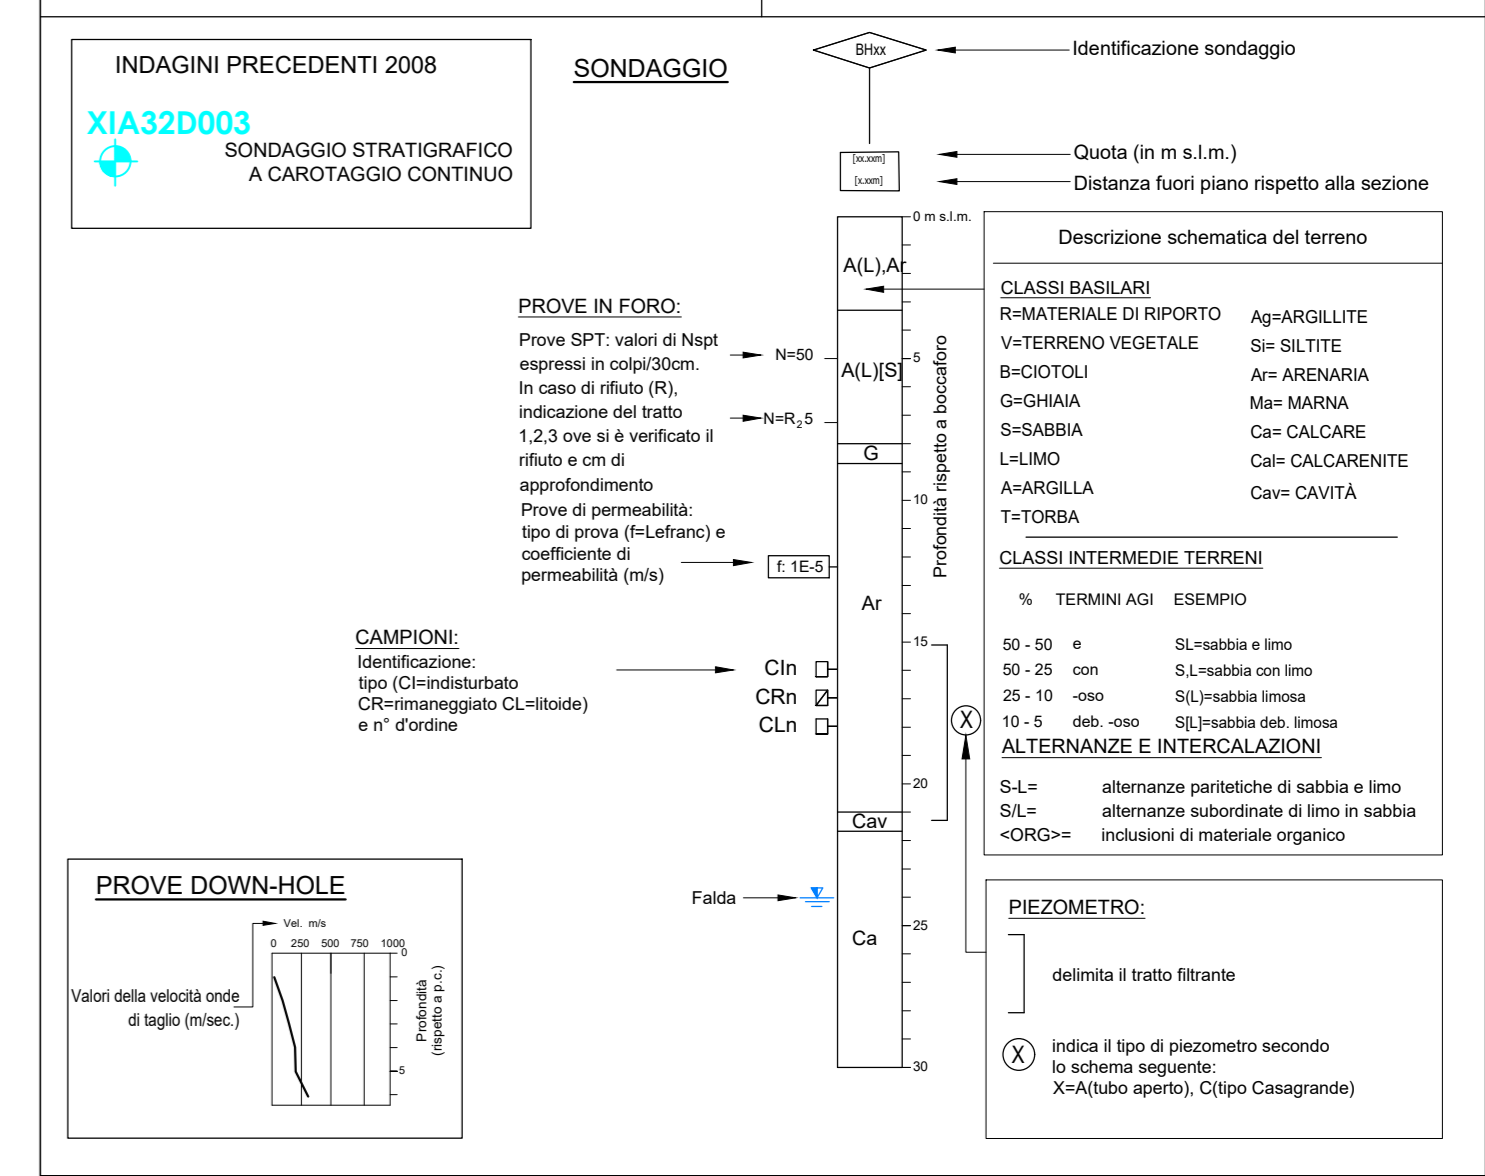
INDAGINI PRECEDENTI 2008

XIA32D003

SONDAGGIO STRATIGRAFICO
A CAROTAGGIO CONTINUO

SONDAGGIO

BHxx

Identificazione sondaggio

[xx.xxm]
[x.xxm]

Quota (in m s.l.m.)

Distanza fuori piano rispetto alla sezione

0 m s.l.m.

A(L),Ar

A(L)[S]

G

Ar

Cav

Ca

5

10

15

20

25

30

Profondità rispetto a boccaforo

PROVE IN FORO:

Prove SPT: valori di Nspt espressi in colpi/30cm.
In caso di rifiuto (R), indicazione del tratto 1,2,3 ove si è verificato il rifiuto e cm di approfondimento

N=50

N=$R_2$5

Prove di permeabilità: tipo di prova (f=Lefranc) e coefficiente di permeabilità (m/s)

f: 1E-5

CAMPIONI:
Identificazione:
tipo (CI=indisturbato
CR=rimaneggiato CL=litoide)
e n° d'ordine

CIn
CRn
CLn

Falda

Descrizione schematica del terreno

CLASSI BASILARI

R=MATERIALE DI RIPORTO
V=TERRENO VEGETALE
B=CIOTOLI
G=GHIAIA
S=SABBIA
L=LIMO
A=ARGILLA
T=TORBA

Ag=ARGILLITE
Si= SILTITE
Ar= ARENARIA
Ma= MARNA
Ca= CALCARE
Cal= CALCARENITE
Cav= CAVITÀ

CLASSI INTERMEDIE TERRENI

| % | TERMINI AGI | ESEMPIO |
|---|---|---|
| 50 - 50 | e | SL=sabbia e limo |
| 50 - 25 | con | S,L=sabbia con limo |
| 25 - 10 | -oso | S(L)=sabbia limosa |
| 10 - 5 | deb. -oso | S[L]=sabbia deb. limosa |

ALTERNANZE E INTERCALAZIONI

S-L= alternanze paritetiche di sabbia e limo
S/L= alternanze subordinate di limo in sabbia
<ORG>= inclusioni di materiale organico

X

PIEZOMETRO:

delimita il tratto filtrante

X indica il tipo di piezometro secondo lo schema seguente:
X=A(tubo aperto), C(tipo Casagrande)

PROVE DOWN-HOLE

Vel. m/s

0 250 500 750 1000

0

5

Valori della velocità onde di taglio (m/sec.)

Profondità (rispetto a p.c.)